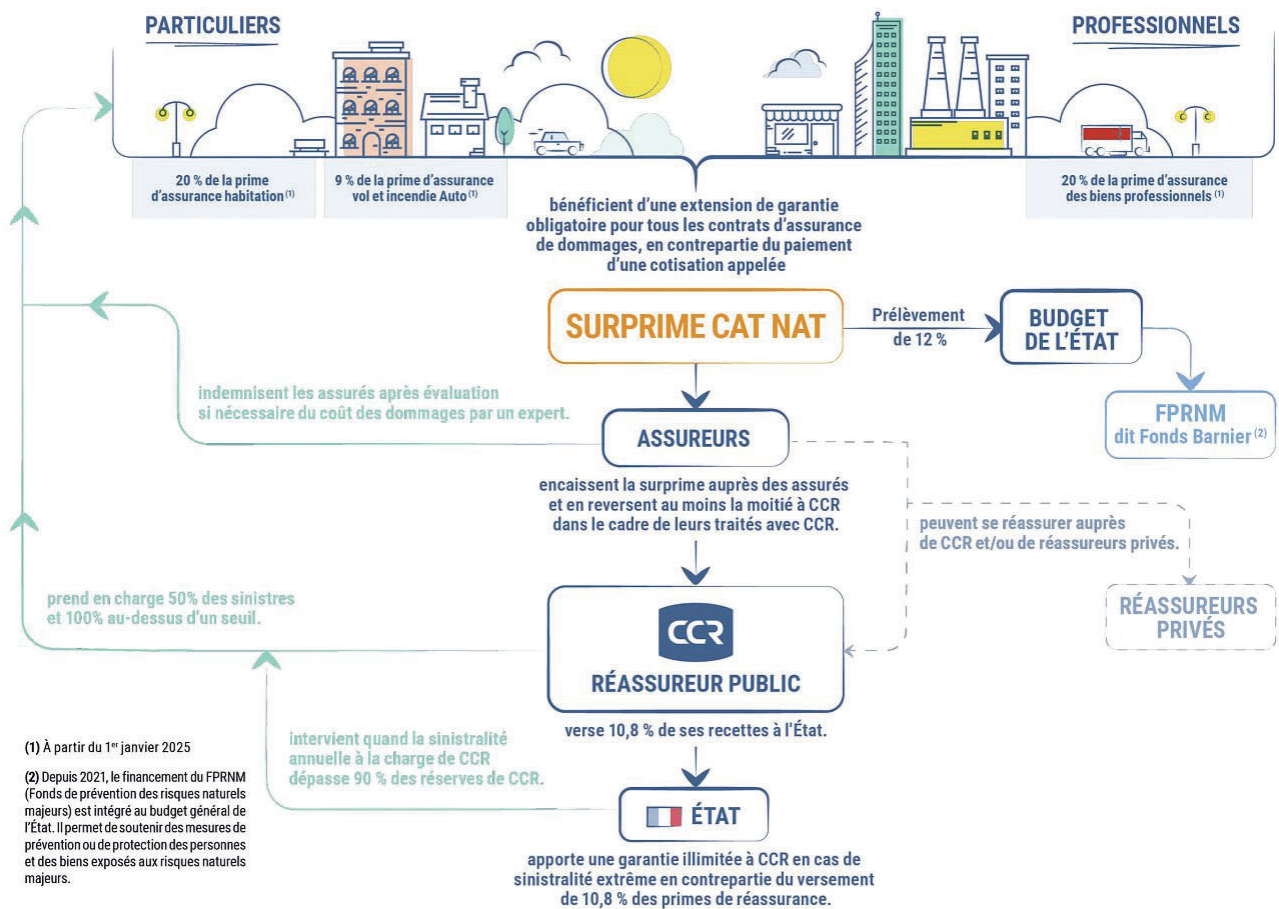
PARTICULIERS

PROFESSIONNELS

20 % de la prime d'assurance habitation $^{(1)}$

9 % de la prime d'assurance vol et incendie Auto $^{(1)}$

20 % de la prime d'assurance des biens professionnels $^{(1)}$

bénéficient d'une extension de garantie obligatoire pour tous les contrats d'assurance de dommages, en contrepartie du paiement d'une cotisation appelée

SURPRIME CAT NAT

Prélèvement de 12 %

BUDGET DE L'ÉTAT

FPRNM dit Fonds Barnier $^{(2)}$

indemnisent les assurés après évaluation si nécessaire du coût des dommages par un expert.

ASSUREURS

encaissent la surprime auprès des assurés et en reversent au moins la moitié à CCR dans le cadre de leurs traités avec CCR.

peuvent se réassurer auprès de CCR et/ou de réassureurs privés.

RÉASSUREURS PRIVÉS

prend en charge 50% des sinistres et 100% au-dessus d'un seuil.

CCR

RÉASSUREUR PUBLIC

verse 10,8 % de ses recettes à l'État.

intervient quand la sinistralité annuelle à la charge de CCR dépasse 90 % des réserves de CCR.

ÉTAT

apporte une garantie illimitée à CCR en cas de sinistralité extrême en contrepartie du versement de 10,8 % des primes de réassurance.

(1) À partir du 1$^{er}$ janvier 2025

(2) Depuis 2021, le financement du FPRNM (Fonds de prévention des risques naturels majeurs) est intégré au budget général de l'État. Il permet de soutenir des mesures de prévention ou de protection des personnes et des biens exposés aux risques naturels majeurs.